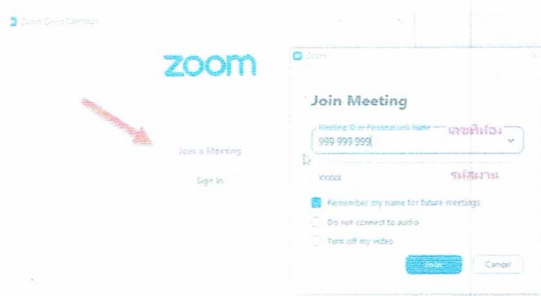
Zoom Cloud Meetings

zoom

Join a Meeting

Sign In

Zoom

Join Meeting

Meeting ID or Personal Link Name

999 999 999

เลขที่ห้อง

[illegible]

ชื่อสมาชิก

Remember my name for future meetings

Do not connect to audio

Turn off my video

Join

Cancel